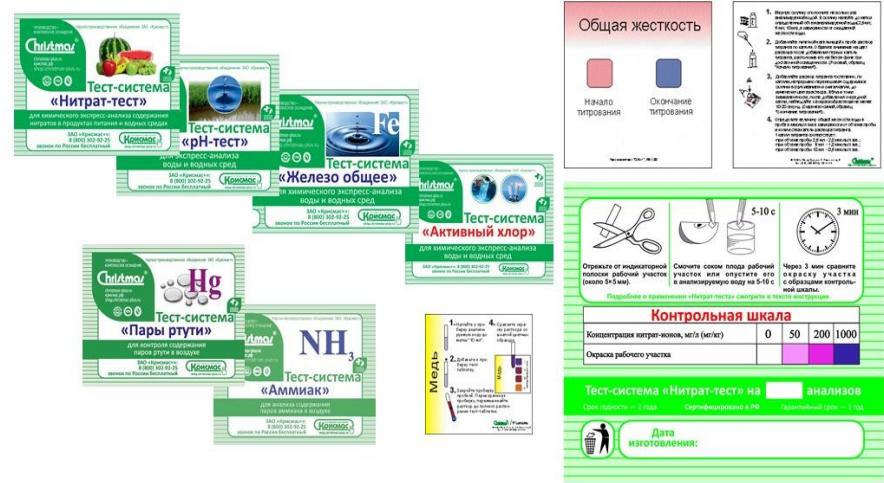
Christmas

Тест-система «Нитрат-тест»

для химического экспресс-анализа содержания нитратов в продуктах питания и водных средах

ЗАО «Крисмас+»
8 (800) 302-92-25
звонок по России бесплатный

Крисмас

Тест-система «pH-тест»

для экспресс-анализа воды и водных сред

ЗАО «Крисмас+»
8 (800) 302-92-25
звонок по России бесплатный

Крисмас

Fe

Тест-система «Железо общее»

для химического экспресс-анализа воды и водных сред

ЗАО «Крисмас+»
8 (800) 302-92-25
звонок по России бесплатный

Крисмас

Тест-система «Активный хлор»

для химического экспресс-анализа воды и водных сред

ЗАО «Крисмас+»
8 (800) 302-92-25
звонок по России бесплатный

Крисмас

Christmas

Hg

Тест-система «Пары ртути»

для контроля содержания паров ртути в воздухе

ЗАО «Крисмас+»
8 (800) 302-92-25
звонок по России бесплатный

Крисмас

$NH_3$

Тест-система «Аммиак»

для анализа содержания паров аммиака в воздухе

ЗАО «Крисмас+»
8 (800) 302-92-25
звонок по России бесплатный

Крисмас

Медь

Общая жесткость

Начало титрования

Окончание титрования

5-10 с

3 мин

Отрежьте от индикаторной полоски рабочий участок (около 5×5 мм).

Смочите соком плода рабочий участок или опустите его в анализируемую воду на 5-10 с

Через 3 мин сравните окраску участка с образцами контрольной шкалы.

Подробнее о применении «Нитрат-теста» смотрите в тексте инструкции.

Контрольная шкала

| Концентрация нитрат-ионов, мг/л (мг/кг) | 0 | 50 | 200 | 1000 |
|---|---|---|---|---|
| Окраска рабочего участка | | | | |

Тест-система «Нитрат-тест» на анализов

Срок годности — 2 года    Сертифицировано в РФ    Гарантийный срок — 1 год

Дата изготовления: